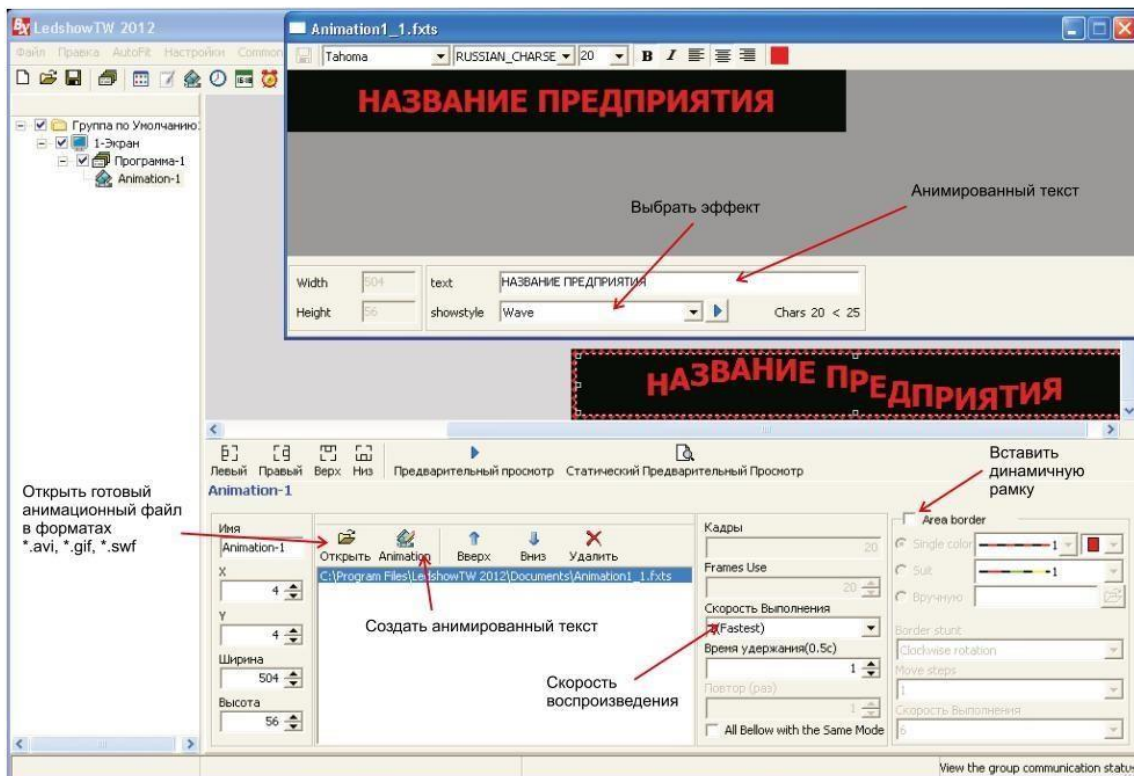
LedshowTW 2012

Файл Правка AutoFit Настройки Common

Группа по Умолчанию
1-Экран
Программа-1
Animation-1

Animation1_1.fxts

Tahoma RUSSIAN_CHARSE 20 B I

НАЗВАНИЕ ПРЕДПРИЯТИЯ

Анимированный текст

Выбрать эффект

Width 504 text НАЗВАНИЕ ПРЕДПРИЯТИЯ

Height 56 showstyle Wave Chars 20 < 25

НАЗВАНИЕ ПРЕДПРИЯТИЯ

Левый Правый Верх Низ Предварительный просмотр Статический Предварительный Просмотр

Animation-1

Вставить динамичную рамку

Открыть готовый анимационный файл в форматах *.avi, *.gif, *.swf

Имя
Animation-1
X
4
Y
4
Ширина
504
Высота
56

Открыть Animation Вверх Вниз Удалить

C:\Program Files\LedshowTW 2012\Documents\Animation1_1.fxts

Создать анимированный текст

Кадры
20
Frames Use
20
Скорость Выполнения
1(Fastest)
Время удержания(0.5с)
1
Повтор (раз)
1
All Bellow with the Same Mode

Скорость воспроизведения

Area border
Single color 1
Suit 1
Вручную
Border stunt
Clockwise rotation
Move steps
1
Скорость Выполнения
6

View the group communication status